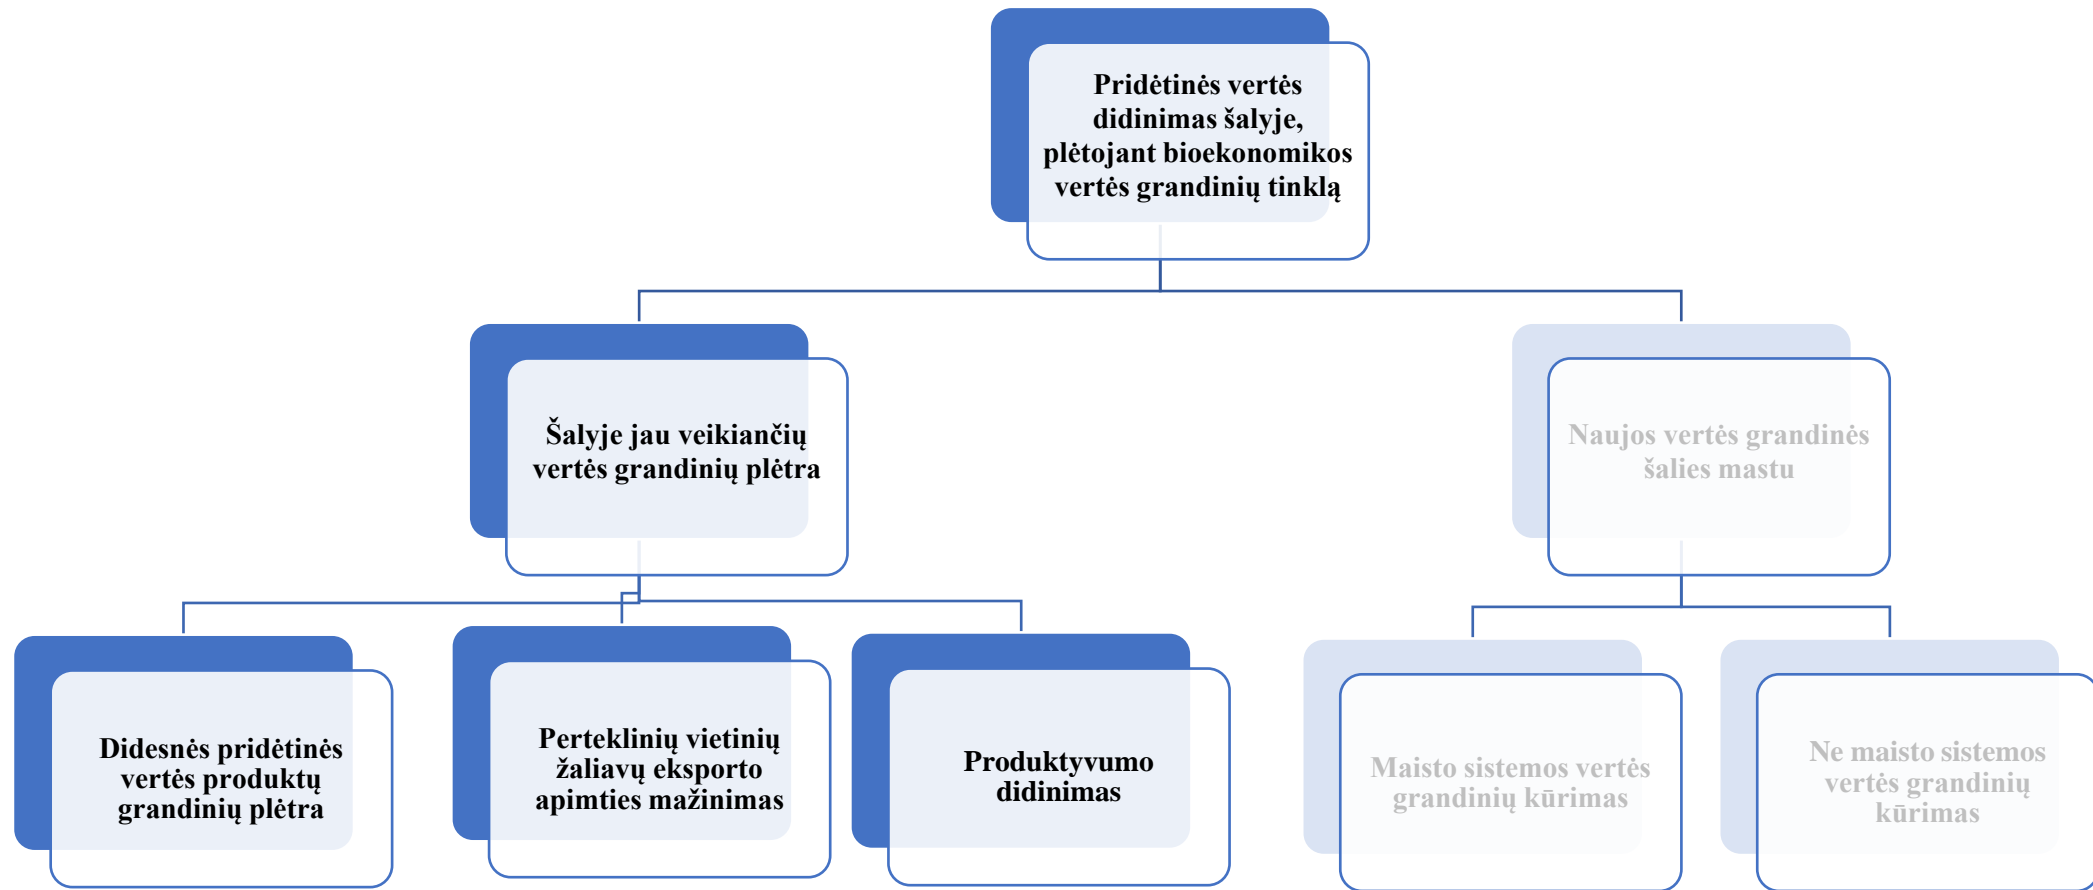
Pridėtinės vertės didinimas šalyje, plėtojant bioekonomikos vertės grandinių tinklą

Šalyje jau veikiančių vertės grandinių plėtra

Naujos vertės grandinės šalies mastu

Didesnės pridėtinės vertės produktų grandinių plėtra

Perteklinių vietinių žaliavų eksporto apimties mažinimas

Produktyvumo didinimas

Maisto sistemos vertės grandinių kūrimas

Ne maisto sistemos vertės grandinių kūrimas